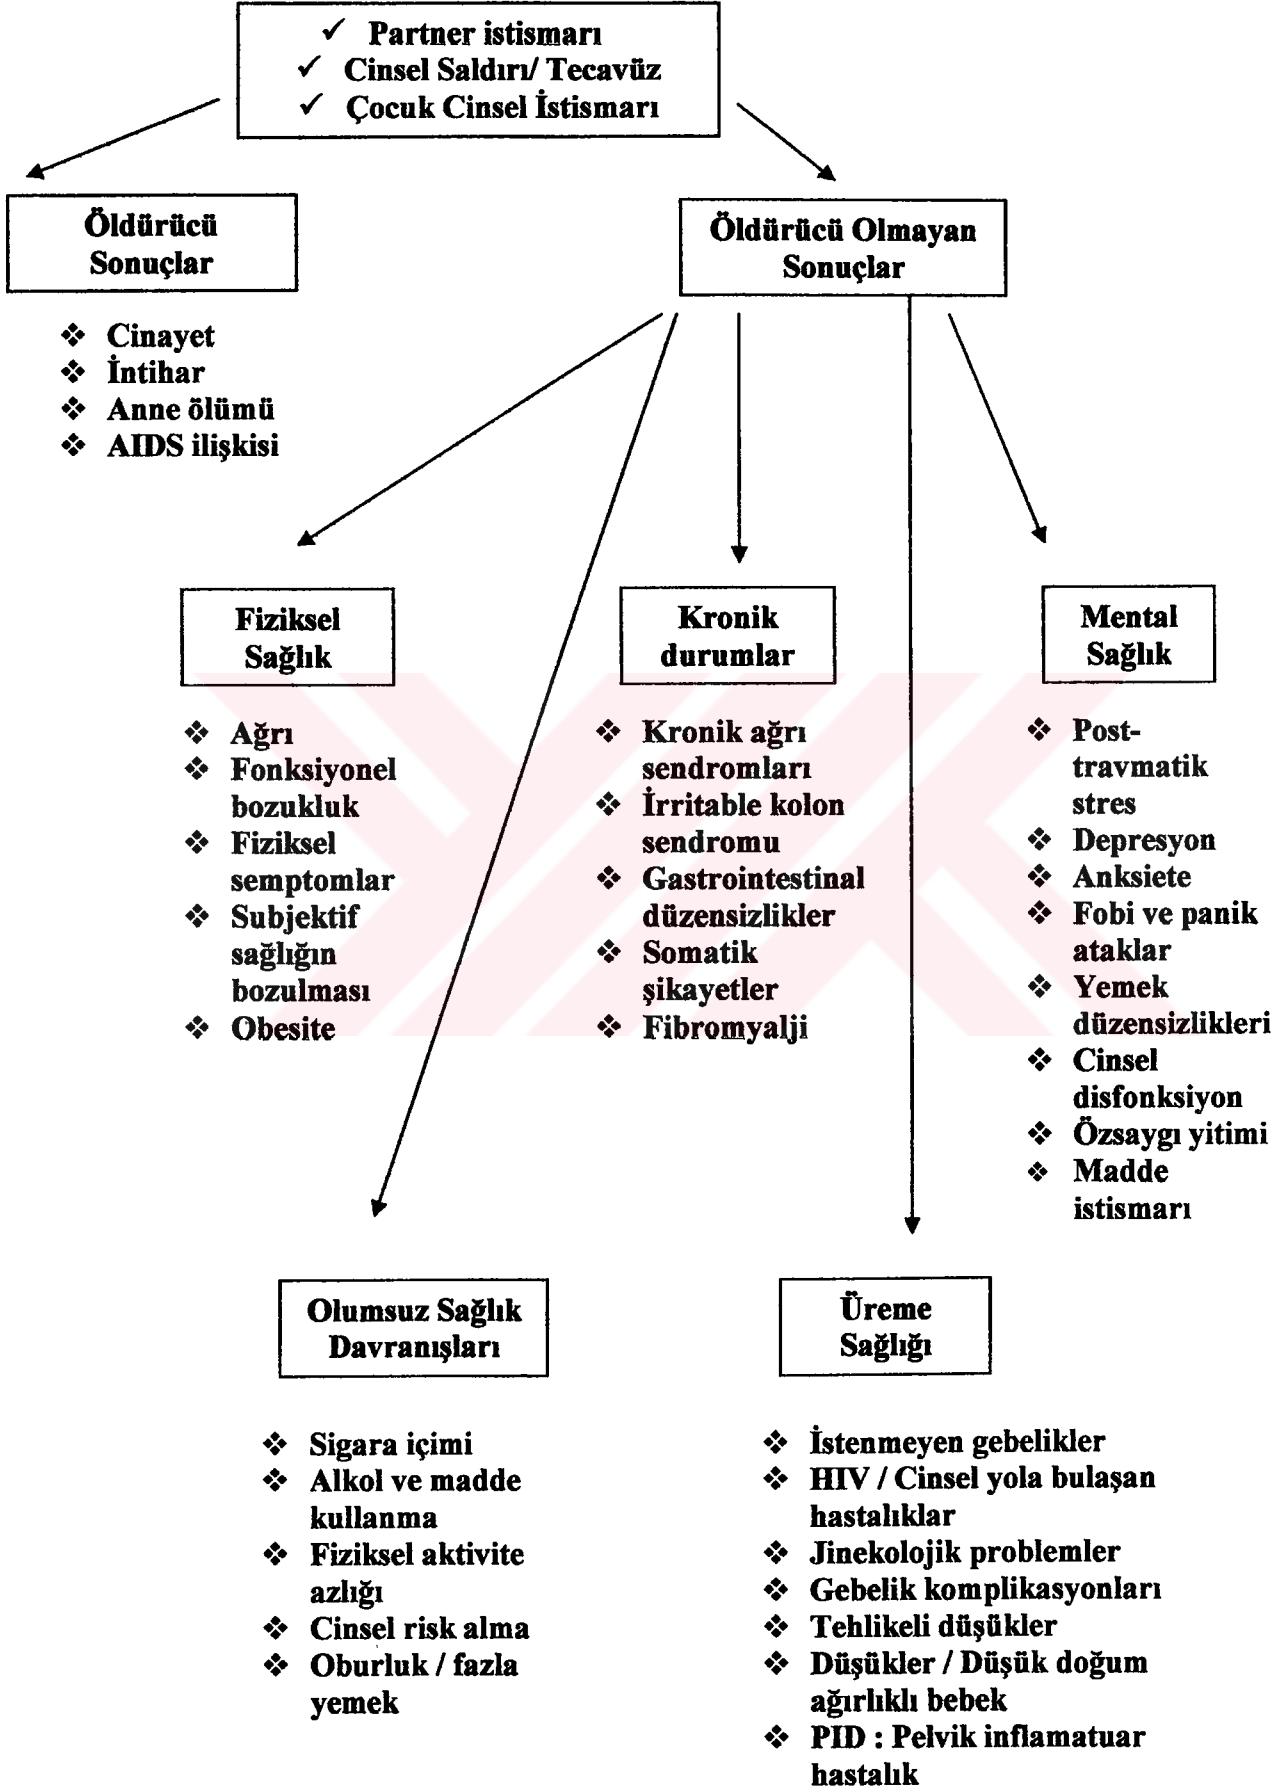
✓ Partner istismarı
✓ Cinsel Saldırı/ Tecavüz
✓ Çocuk Cinsel İstismarı

Öldürücü Sonuçlar

❖ Cinayet
❖ İntihar
❖ Anne ölümü
❖ AIDS ilişkisi

Öldürücü Olmayan Sonuçlar

Fiziksel Sağlık

❖ Ağrı
❖ Fonksiyonel bozukluk
❖ Fiziksel semptomlar
❖ Subjektif sağlığın bozulması
❖ Obesite

Kronik durumlar

❖ Kronik ağrı sendromları
❖ İrritable kolon sendromu
❖ Gastrointestinal düzensizlikler
❖ Somatik şikayetler
❖ Fibromyalji

Mental Sağlık

❖ Post-travmatik stres
❖ Depresyon
❖ Anksiete
❖ Fobi ve panik ataklar
❖ Yemek düzensizlikleri
❖ Cinsel disfonksiyon
❖ Özsaygı yitimi
❖ Madde istismarı

Olumsuz Sağlık Davranışları

❖ Sigara içimi
❖ Alkol ve madde kullanma
❖ Fiziksel aktivite azlığı
❖ Cinsel risk alma
❖ Oburluk / fazla yemek

Üreme Sağlığı

❖ İstenmeyen gebelikler
❖ HIV / Cinsel yola bulaşan hastalıklar
❖ Jinekolojik problemler
❖ Gebelik komplikasyonları
❖ Tehlikeli düşükler
❖ Düşükler / Düşük doğum ağırlıklı bebek
❖ PID : Pelvik inflamatuar hastalık